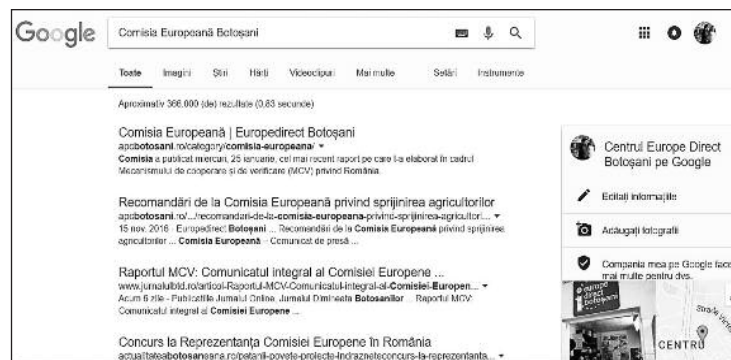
Google

Comisia Europeană Botoșani

Toate Imagini Știri Hărți Videoclipuri Mai multe Setări Instrumente

Aproximativ 366.000 (de) rezultate (0,83 secunde)

Comisia Europeană | Europedirect Botoșani
apdbotosani.ro/category/comisia-europeana/ ▾
Comisia a publicat miercuri, 25 ianuarie, cel mai recent raport pe care l-a elaborat în cadrul Mecanismului de cooperare și de verificare (MCV) privind România.

Recomandări de la Comisia Europeană privind sprijinirea agricultorilor
apdbotosani.ro/.../recomandari-de-la-comisia-europeana-privind-sprijinirea-agricultori... ▾
15 nov. 2016 - Europedirect Botoșani ... Recomandări de la Comisia Europeană privind sprijinirea agricultorilor ... Comisia Europeană ... Comunicat de presă ...

Raportul MCV: Comunicatul integral al Comisiei Europene ...
www.jurnalulbtd.ro/articol-Raportul-MCV-Comunicatul-integral-al-Comisiei-Europen... ▾
Acum 6 zile - Publicat în Jurnalul Online, Jurnalul Dimineața Botosanilor ... Raportul MCV: Comunicatul integral al Comisiei Europene ...

Concurs la Reprezentanța Comisiei Europene în România
actualitateabotosaneana.ro/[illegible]-concurs-la-reprezentanta... ▾

Centrul Europe Direct Botoșani pe Google

Editați informațiile

Adăugați fotografii

Compania mea pe Google face mai multe pentru dvs.

CENTRU